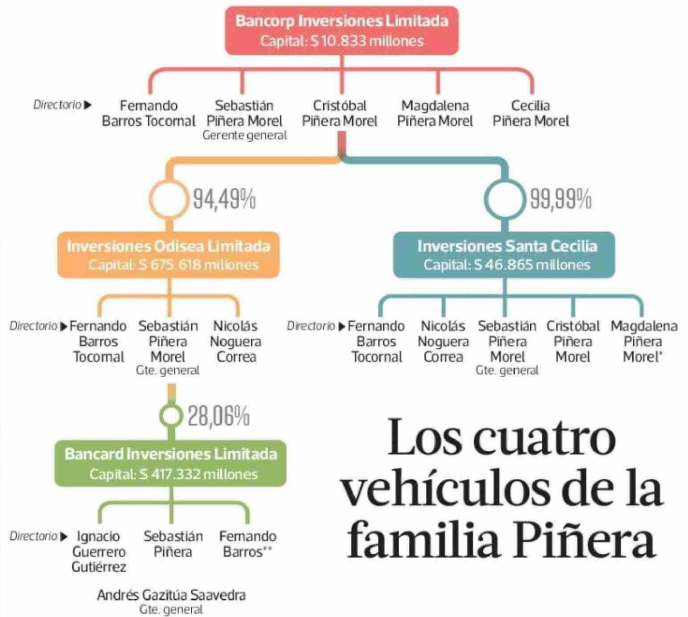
Bancorp Inversiones Limitada
Capital: $ 10.833 millones

Directorio ▶ Fernando Barros Tocornal
Sebastián Piñera Morel
Gerente general
Cristóbal Piñera Morel
Magdalena Piñera Morel
Cecilia Piñera Morel

94,49%

Inversiones Odisea Limitada
Capital: $ 675.618 millones

Directorio ▶ Fernando Barros Tocornal
Sebastián Piñera Morel
Gte. general
Nicolás Noguera Correa

99,99%

Inversiones Santa Cecilia
Capital: $ 46.865 millones

Directorio ▶ Fernando Barros Tocornal
Nicolás Noguera Correa
Sebastián Piñera Morel
Gte. general
Cristóbal Piñera Morel
Magdalena Piñera Morel*

28,06%

Bancard Inversiones Limitada
Capital: $ 417.332 millones

Directorio ▶ Ignacio Guerrero Gutiérrez
Sebastián Piñera
Fernando Barros**

Andrés Gazitúa Saavedra
Gte. general

Los cuatro vehículos de la familia Piñera